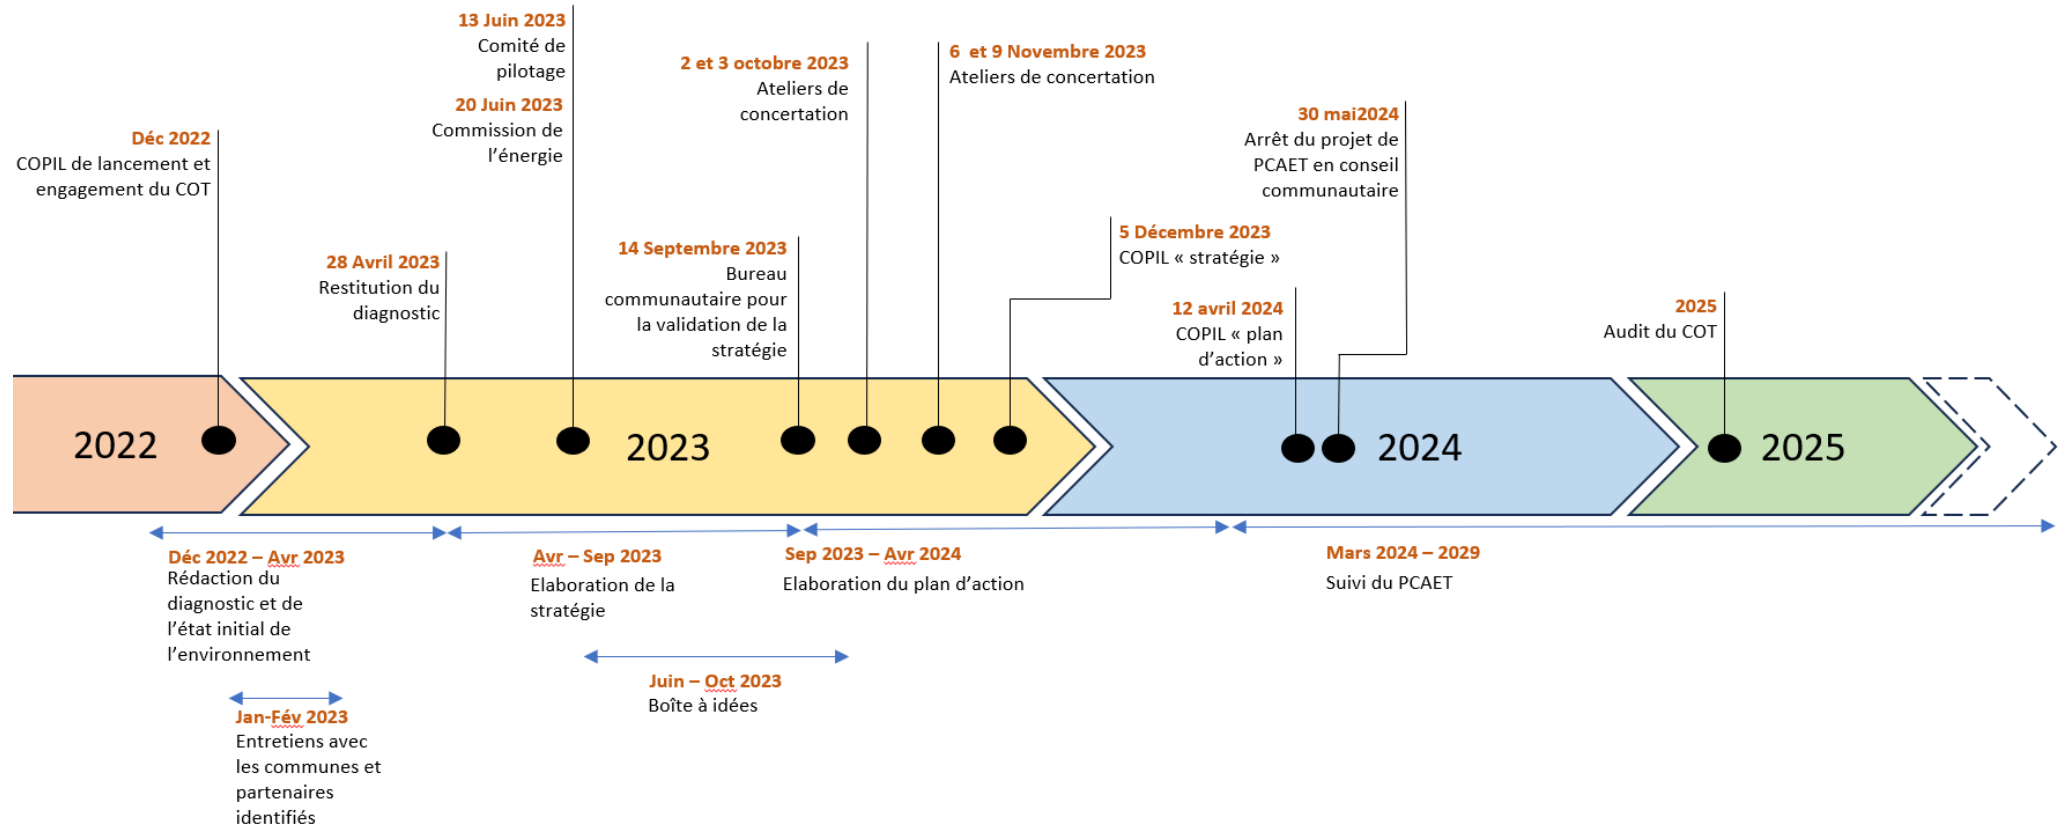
13 Juin 2023
Comité de pilotage

20 Juin 2023
Commission de l'énergie

2 et 3 octobre 2023
Ateliers de concertation

6 et 9 Novembre 2023
Ateliers de concertation

Déc 2022
COPIL de lancement et engagement du COT

30 mai2024
Arrêt du projet de PCAET en conseil communautaire

28 Avril 2023
Restitution du diagnostic

14 Septembre 2023
Bureau communautaire pour la validation de la stratégie

5 Décembre 2023
COPIL « stratégie »

12 avril 2024
COPIL « plan d'action »

2025
Audit du COT

2022

2023

2024

2025

Déc 2022 – Avr 2023
Rédaction du diagnostic et de l'état initial de l'environnement

Avr – Sep 2023
Elaboration de la stratégie

Sep 2023 – Avr 2024
Elaboration du plan d'action

Mars 2024 – 2029
Suivi du PCAET

Juin – Oct 2023
Boîte à idées

Jan-Fév 2023
Entretiens avec les communes et partenaires identifiés